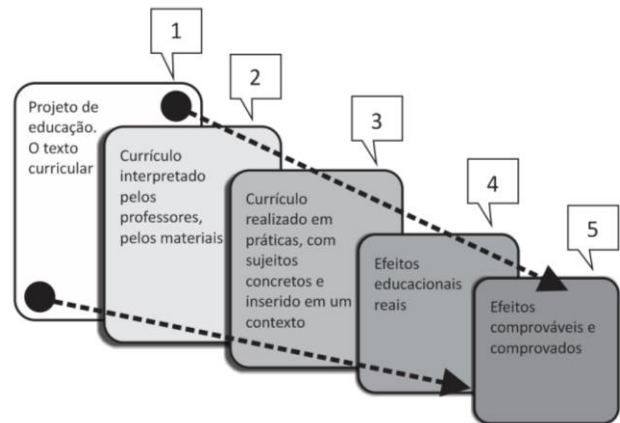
1

2

3

4

5

Projeto de educação. O texto curricular

Currículo interpretado pelos professores, pelos materiais

Currículo realizado em práticas, com sujeitos concretos e inserido em um contexto

Efeitos educacionais reais

Efeitos comprováveis e comprovados